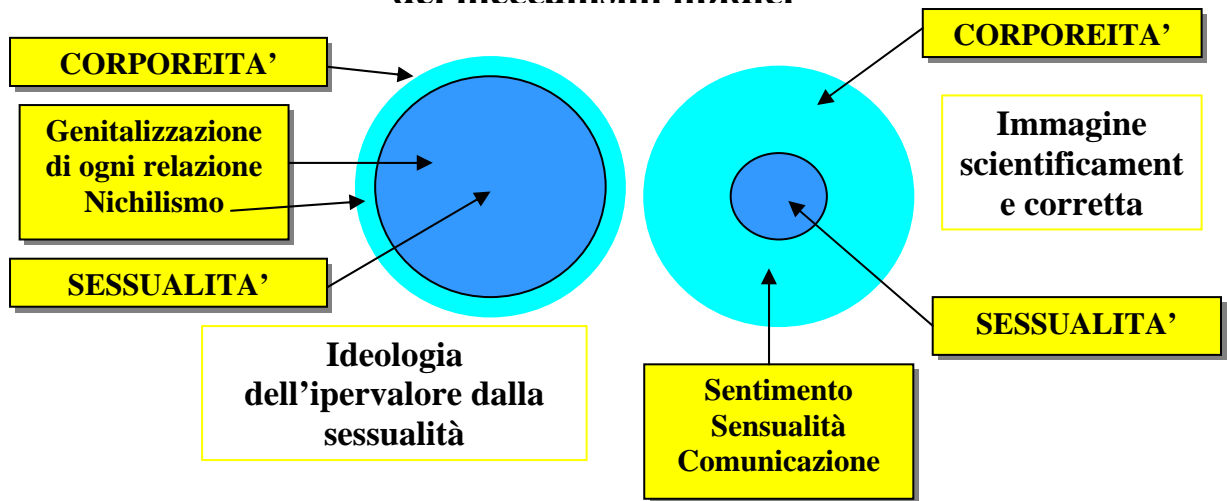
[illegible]

CORPOREITA'

Genitalizzazione di ogni relazione Nichilismo

SESSUALITA'

Ideologia dell'ipervalore dalla sessualità

CORPOREITA'

Immagine scientificament e corretta

SESSUALITA'

Sentimento Sensualità Comunicazione